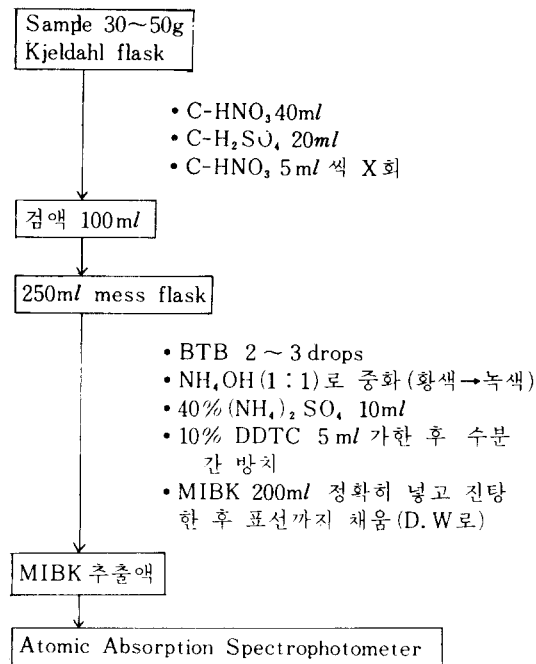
Sample 30～50g
Kjeldahl flask

• C-$HNO_3$ 40ml
• C-$H_2SO_4$ 20ml
• C-$HNO_3$ 5ml 씩 X회

검액 100ml

250ml mess flask

• BTB 2 ～ 3 drops
• $NH_4OH$(1 : 1)로 중화(황색→녹색)
• 40% $(NH_4)_2SO_4$ 10ml
• 10% DDTC 5ml 가한 후 수분간 방치
• MIBK 200ml 정확히 넣고 진탕한 후 표선까지 채움(D. W로)

MIBK 추출액

Atomic Absorption Spectrophotometer